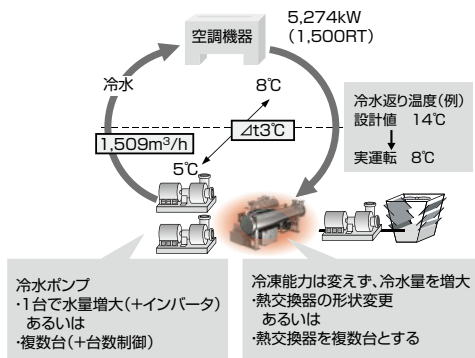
空調機器

5,274kW
(1,500RT)

冷水

8℃

⊿t3℃

1,509m$^3$/h

5℃

冷水返り温度(例)
設計値　14℃
↓
実運転　8℃

冷水ポンプ
・1台で水量増大(+インバータ)
　あるいは
・複数台(+台数制御)

冷凍能力は変えず、冷水量を増大
・熱交換器の形状変更
　あるいは
・熱交換器を複数台とする